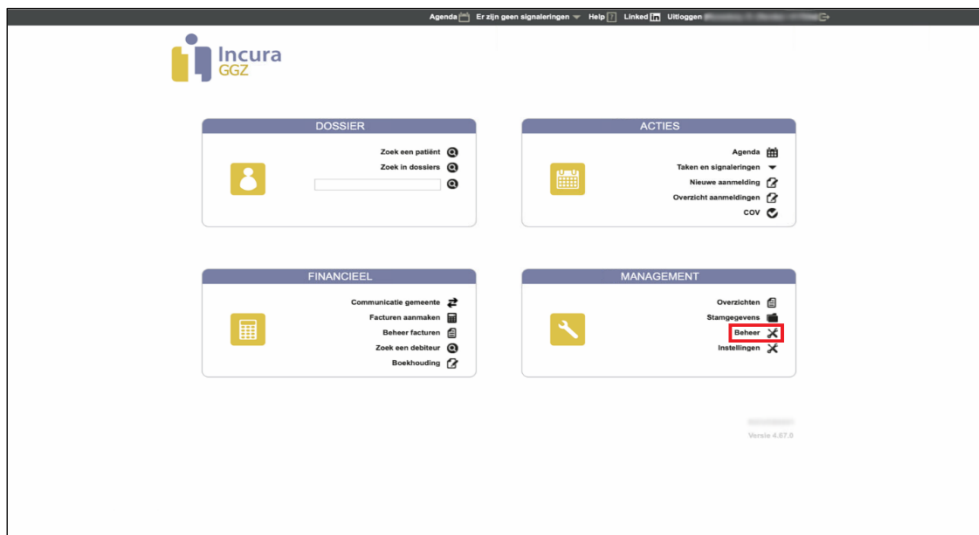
Agenda Er zijn geen signaleringen Help Linked in Uitloggen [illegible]

Incura GGZ

DOSSIER

Zoek een patiënt
Zoek in dossiers

ACTIES

Agenda
Taken en signaleringen
Nieuwe aanmelding
Overzicht aanmeldingen
COV

FINANCIEEL

Communicatie gemeente
Facturen aanmaken
Beheer facturen
Zoek een debiteur
Boekhouding

MANAGEMENT

Overzichten
Stamgegevens
Beheer
Instellingen

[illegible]
Versie 4.67.0